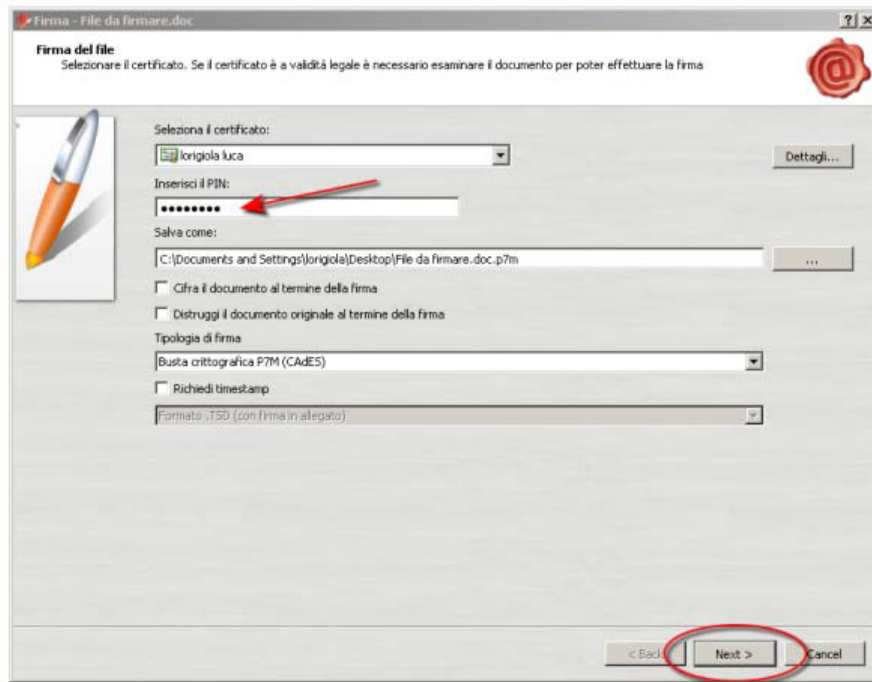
Firma - File da firmare.doc

?| X

Firma del file

Selezionare il certificato. Se il certificato è a validità legale è necessario esaminare il documento per poter effettuare la firma

Seleziona il certificato:

lorigiola luca

Dettagli...

Inserisci il PIN:

•••••••••

Salva come:

C:\Documents and Settings\lorigiola\Desktop\File da firmare.doc.p7m

...

Cifra il documento al termine della firma

Distruggi il documento originale al termine della firma

Tipologia di firma

Busta crittografica P7M (CAdES)

Richiedi timestamp

Formato .TSD (con firma in allegato)

< Back

Next >

Cancel